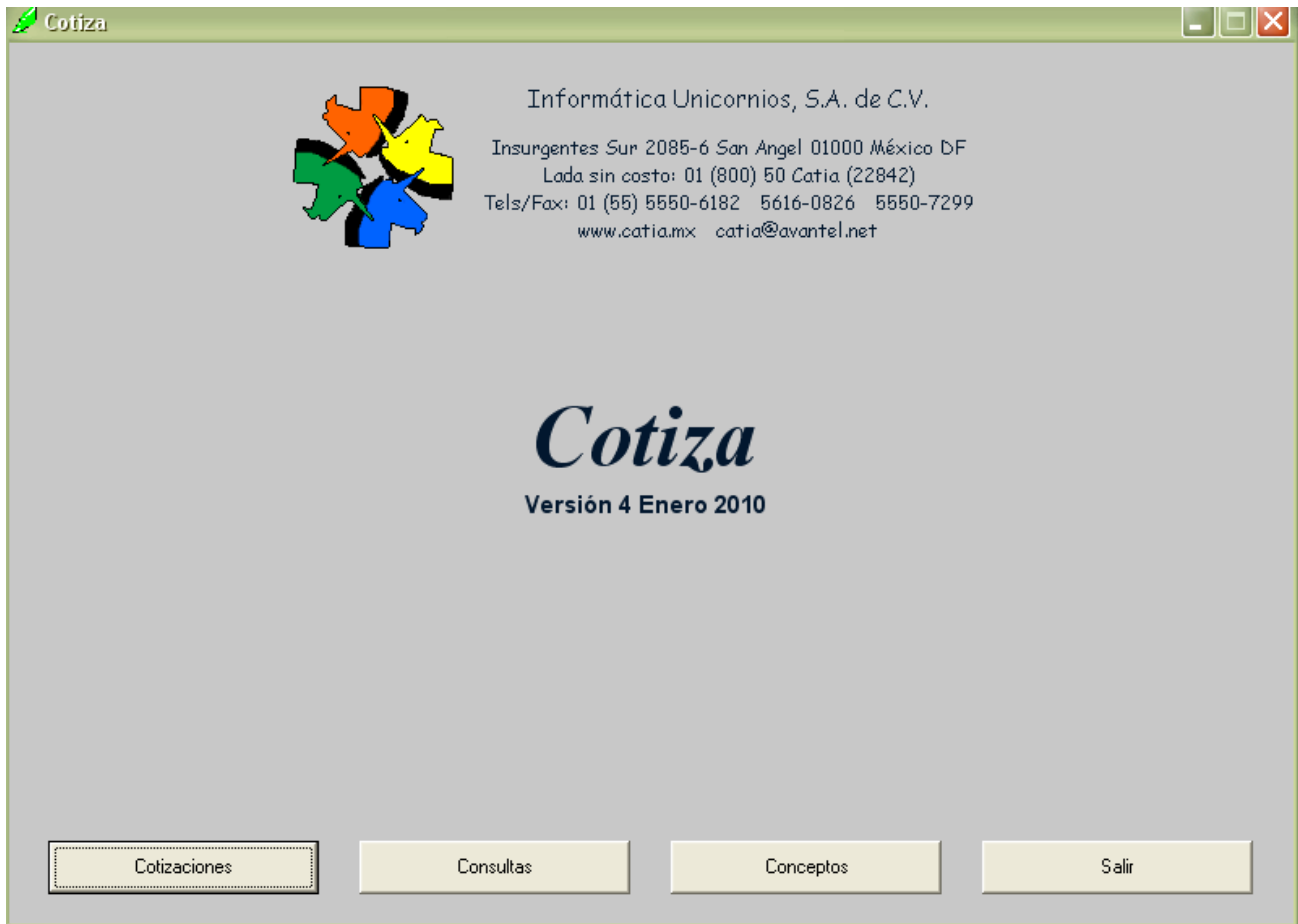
Cotiza

Informática Unicornios, S.A. de C.V.

Insurgentes Sur 2085-6 San Angel 01000 México DF
Lada sin costo: 01 (800) 50 Catia (22842)
Tels/Fax: 01 (55) 5550-6182 5616-0826 5550-7299
www.catia.mx catia@avantel.net

Cotiza

Versión 4 Enero 2010

Cotizaciones

Consultas

Conceptos

Salir